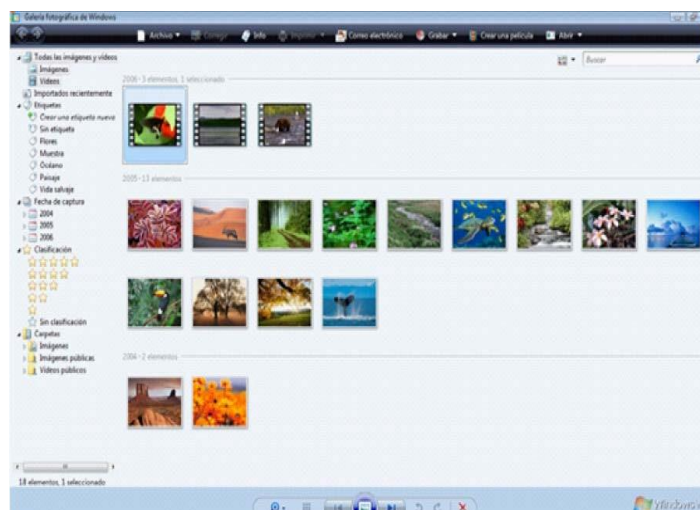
Galería fotográfica de Windows

Archivo ▾ Corregir Info Imprimir ▾ Correo electrónico Grabar ▾ Crear una película Abrir ▾

Buscar

Todas las imágenes y videos
Imágenes
Videos
Importados recientemente
Etiquetas
Crear una etiqueta nueva
Sin etiqueta
Flores
Muestra
Océano
Paisaje
Vida salvaje
Fecha de captura
2004
2005
2006
Clasificación
Sin clasificación
Carpetas
Imágenes
Imágenes públicas
Videos públicos

2006 - 3 elementos, 1 seleccionado

2005 - 13 elementos

2004 - 2 elementos

18 elementos, 1 seleccionado

Windows